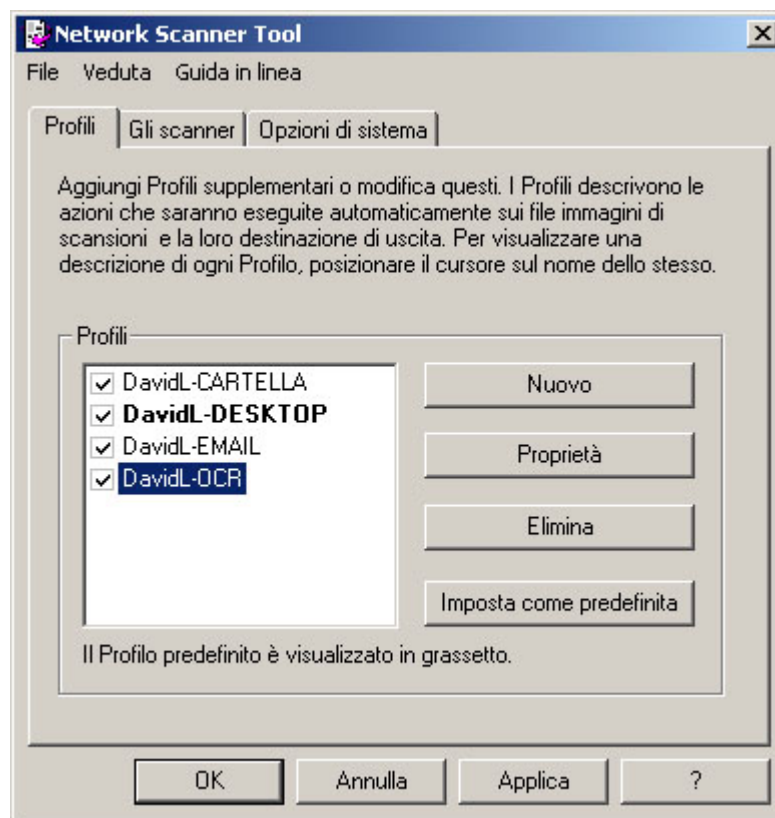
Network Scanner Tool

File Veduta Guida in linea

Profili | Gli scanner | Opzioni di sistema

Aggiungi Profili supplementari o modifica questi. I Profili descrivono le azioni che saranno eseguite automaticamente sui file immagini di scansioni e la loro destinazione di uscita. Per visualizzare una descrizione di ogni Profilo, posizionare il cursore sul nome dello stesso.

Profili

DavidL-CARTELLA
DavidL-DESKTOP
DavidL-EMAIL
DavidL-OCR

Nuovo
Proprietà
Elimina
Imposta come predefinita

Il Profilo predefinito è visualizzato in grassetto.

OK Annulla Applica ?